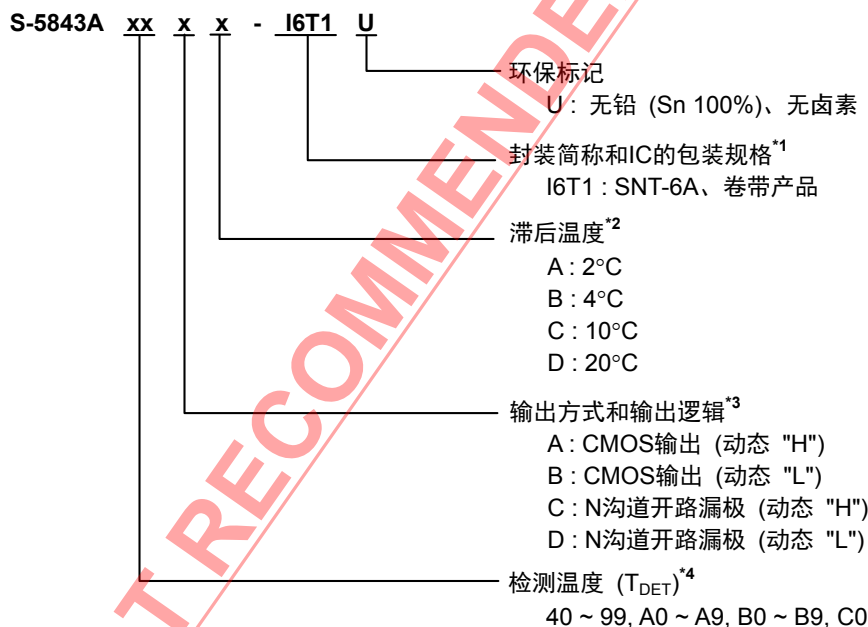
S-5843A xx x x - I6T1 U

环保标记
U：无铅（Sn 100%）、无卤素

封装简称和IC的包装规格$^{*1}$
I6T1 : SNT-6A、卷带产品

滞后温度$^{*2}$
A : 2°C
B : 4°C
C : 10°C
D : 20°C

输出方式和输出逻辑$^{*3}$
A : CMOS输出（动态 "H"）
B : CMOS输出（动态 "L"）
C : N沟道开路漏极（动态 "H"）
D : N沟道开路漏极（动态 "L"）

检测温度（$T_{DET}$）$^{*4}$
40 ~ 99, A0 ~ A9, B0 ~ B9, C0

T RECOMMENDE